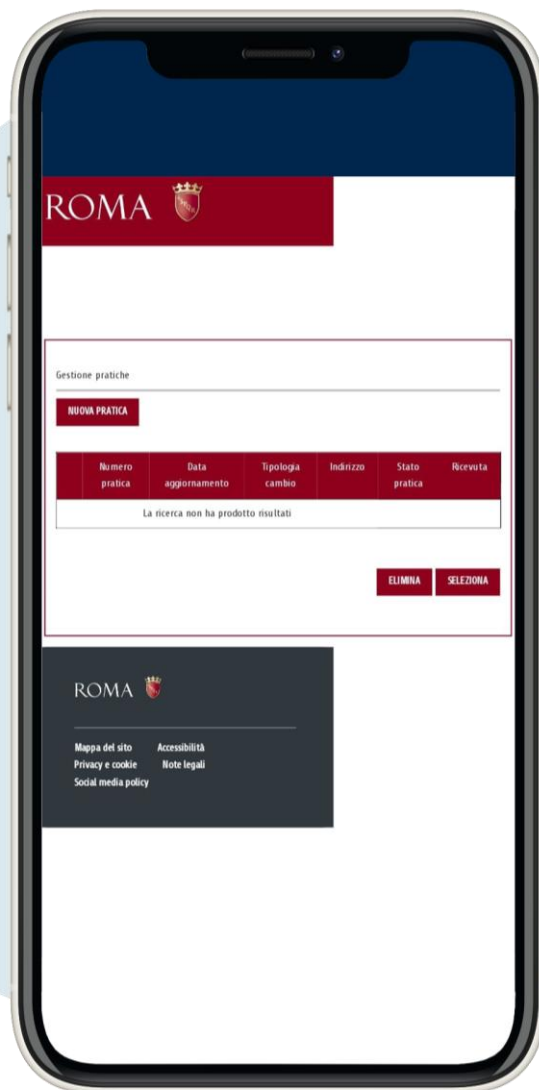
ROMA

Gestione pratiche

NUOVA PRATICA

| | Numero pratica | Data aggiornamento | Tipologia cambio | Indirizzo | Stato pratica | Ricevuta |
|---|---|---|---|---|---|---|
| | La ricerca non ha prodotto risultati | | | | | |

ELIMINA SELEZIONA

ROMA

Mappa del sito Accessibilità
Privacy e cookie Note legali
Social media policy